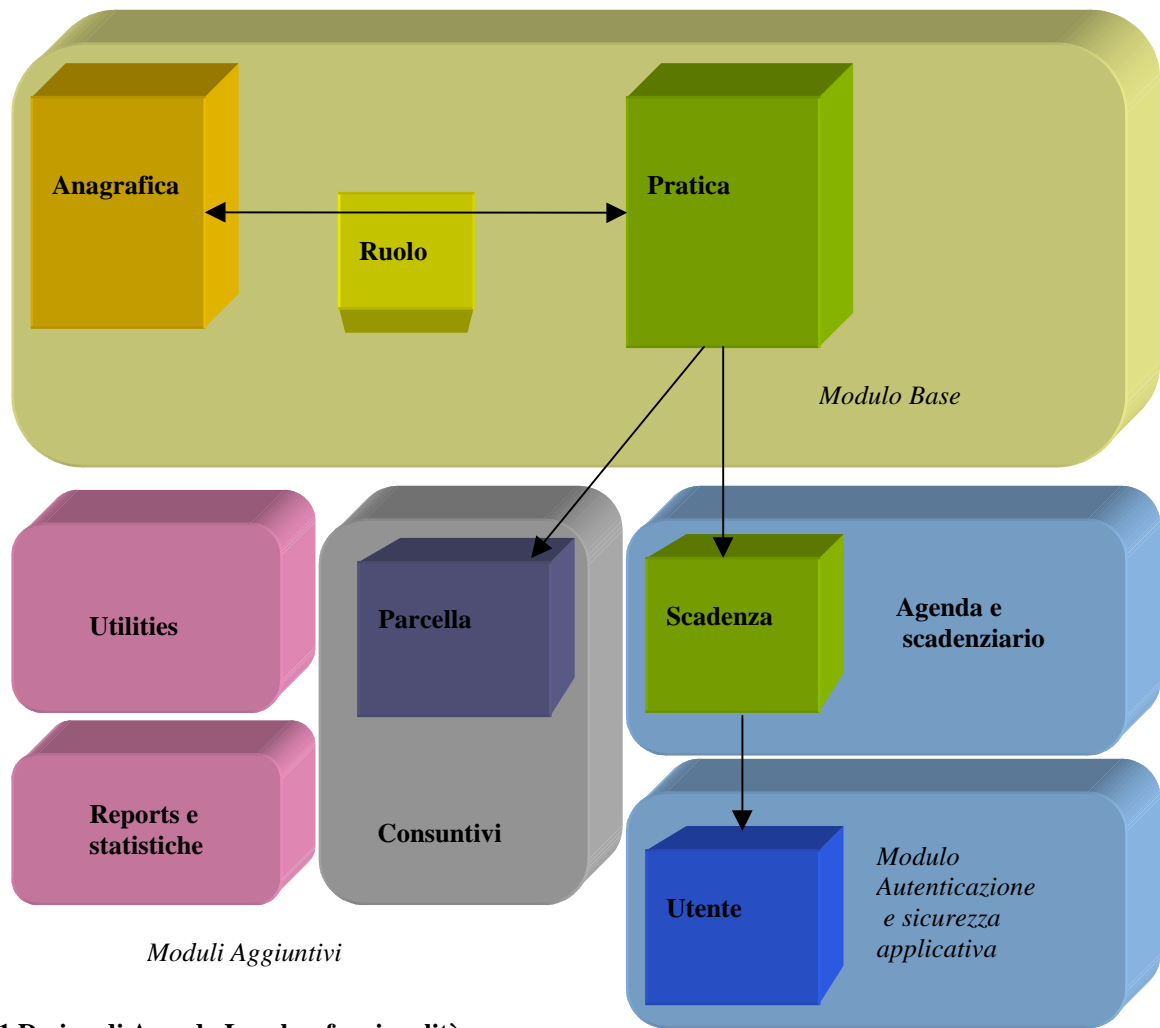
Anagrafica

Ruolo

Pratica

Modulo Base

Utilities

Parcella

Scadenza

Agenda e scadenziario

Reports e statistiche

Consuntivi

Utente

Modulo Autenticazione e sicurezza applicativa

Moduli Aggiuntivi

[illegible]1 Design di Agenda Legale: funzionalità